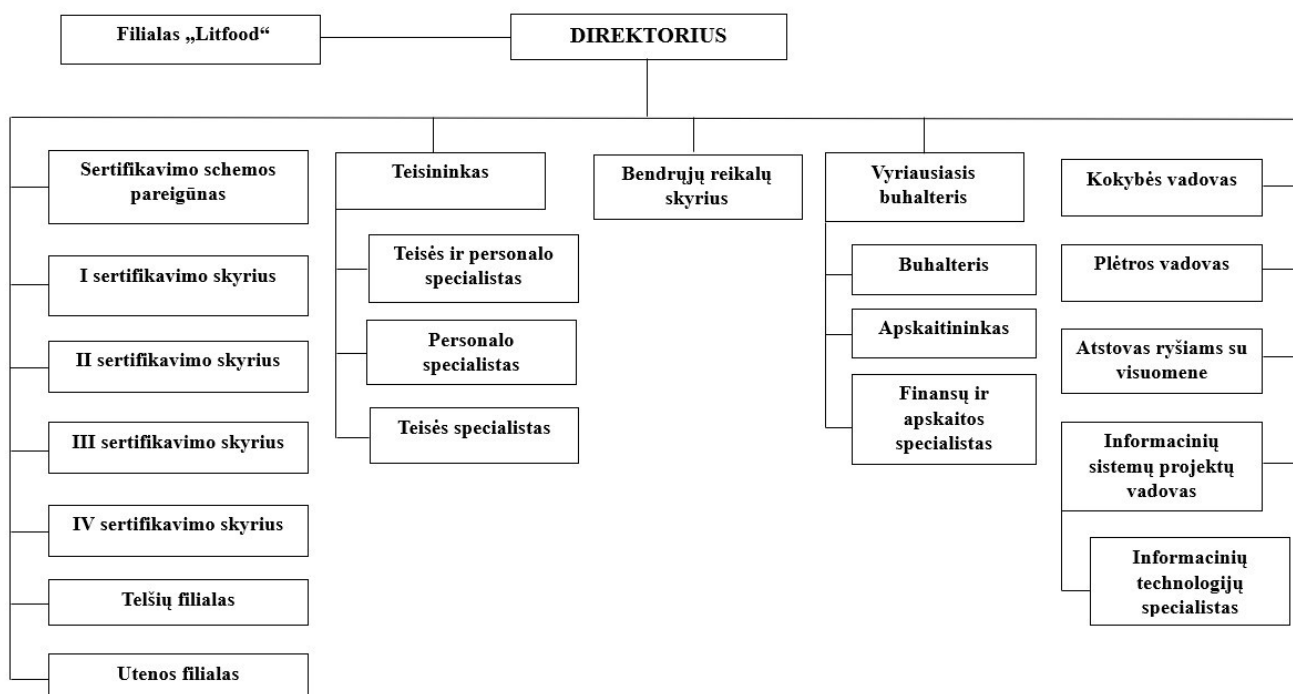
Filialas „Litfood“

DIREKTORIUS

Sertifikavimo schemos pareigūnas

I sertifikavimo skyrius

II sertifikavimo skyrius

III sertifikavimo skyrius

IV sertifikavimo skyrius

Telšių filialas

Utenos filialas

Teisininkas

Teisės ir personalo specialistas

Personalo specialistas

Teisės specialistas

Bendrųjų reikalų skyrius

Vyriausiasis buhalteris

Buhalteris

Apskaitininkas

Finansų ir apskaitos specialistas

Kokybės vadovas

Plėtros vadovas

Atstovas ryšiams su visuomene

Informacinių sistemų projektų vadovas

Informacinių technologijų specialistas